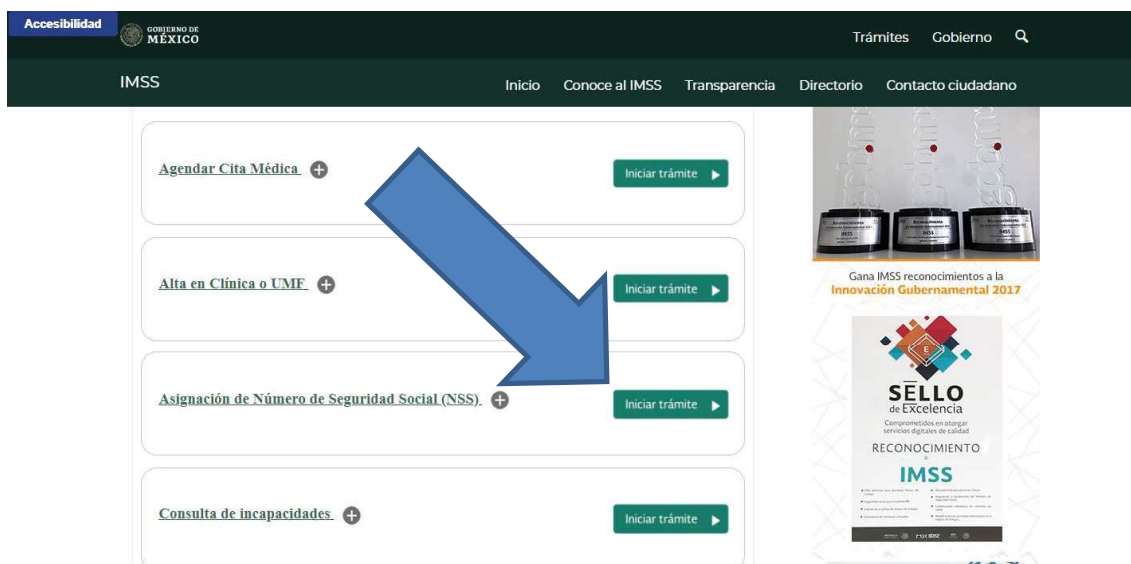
Accesibilidad

GOBIERNO DE MÉXICO

Trámites Gobierno

IMSS

Inicio Conoce al IMSS Transparencia Directorio Contacto ciudadano

Agendar Cita Médica

Iniciar trámite

Alta en Clínica o UMF

Iniciar trámite

Asignación de Número de Seguridad Social (NSS)

Iniciar trámite

Consulta de incapacidades

Iniciar trámite

Gana IMSS reconocimientos a la Innovación Gubernamental 2017

SELLO de Excelencia

Comprometidos en otorgar servicios digitales de calidad

RECONOCIMIENTO

IMSS